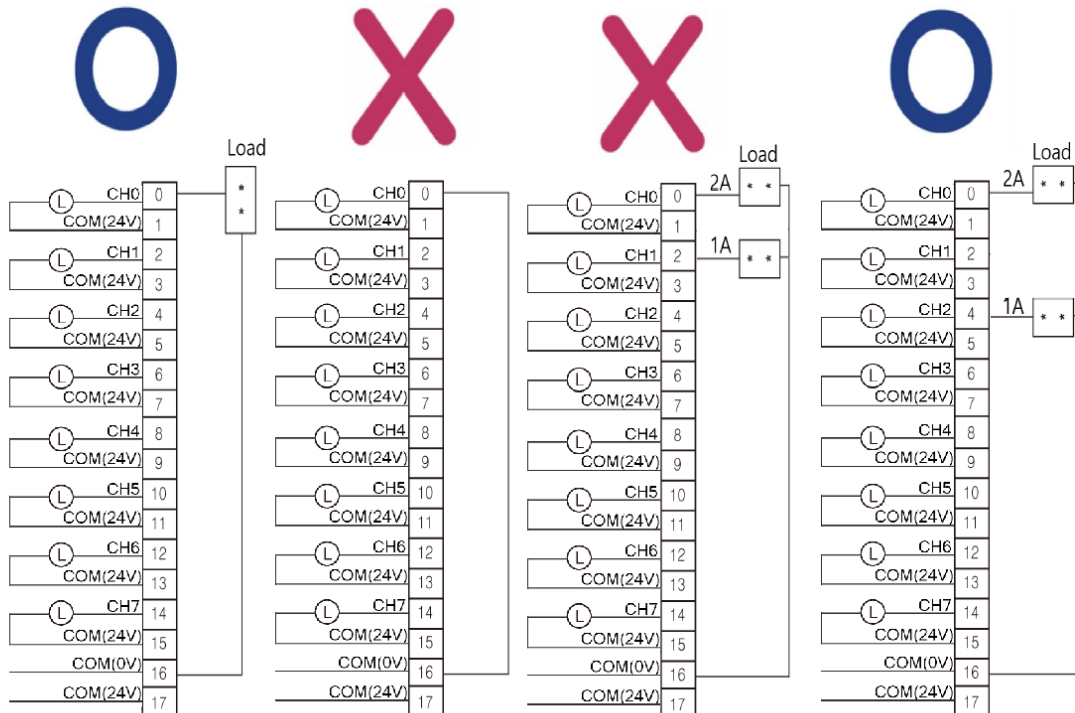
O X X O

Load
L CH0 0
COM(24V) 1
L CH1 2
COM(24V) 3
L CH2 4
COM(24V) 5
L CH3 6
COM(24V) 7
L CH4 8
COM(24V) 9
L CH5 10
COM(24V) 11
L CH6 12
COM(24V) 13
L CH7 14
COM(24V) 15
COM(0V) 16
COM(24V) 17

L CH0 0
COM(24V) 1
L CH1 2
COM(24V) 3
L CH2 4
COM(24V) 5
L CH3 6
COM(24V) 7
L CH4 8
COM(24V) 9
L CH5 10
COM(24V) 11
L CH6 12
COM(24V) 13
L CH7 14
COM(24V) 15
COM(0V) 16
COM(24V) 17

Load
2A
1A
L CH0 0
COM(24V) 1
L CH1 2
COM(24V) 3
L CH2 4
COM(24V) 5
L CH3 6
COM(24V) 7
L CH4 8
COM(24V) 9
L CH5 10
COM(24V) 11
L CH6 12
COM(24V) 13
L CH7 14
COM(24V) 15
COM(0V) 16
COM(24V) 17

Load
2A
1A
L CH0 0
COM(24V) 1
L CH1 2
COM(24V) 3
L CH2 4
COM(24V) 5
L CH3 6
COM(24V) 7
L CH4 8
COM(24V) 9
L CH5 10
COM(24V) 11
L CH6 12
COM(24V) 13
L CH7 14
COM(24V) 15
COM(0V) 16
COM(24V) 17